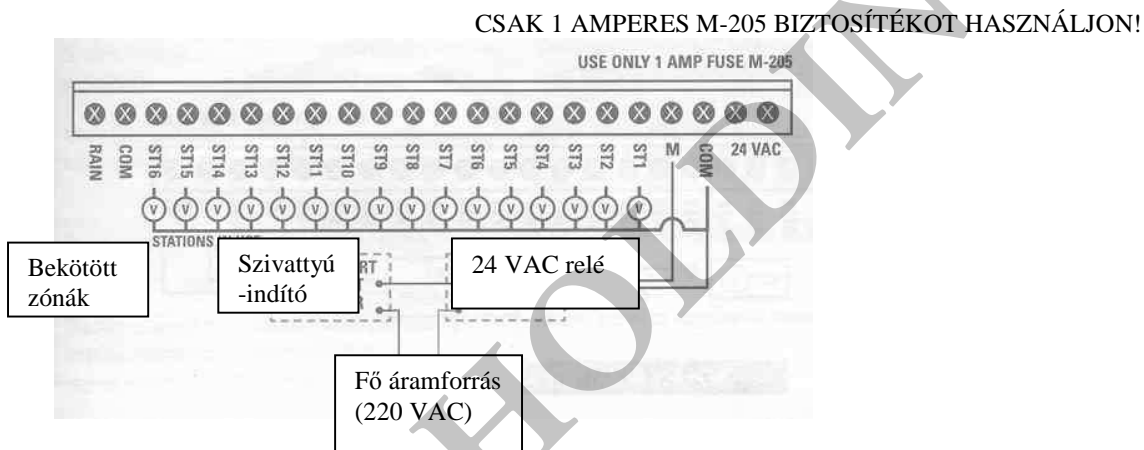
CSAK 1 AMPERES M-205 BIZTOSÍTÉKOT HASZNÁLJON!

USE ONLY 1 AMP FUSE M-205

RAIN COM ST16 ST15 ST14 ST13 ST12 ST11 ST10 ST9 ST8 ST7 ST6 ST5 ST4 ST3 ST2 ST1 M COM 24 VAC

V V V V V V V V V V V V V V V V

STATIONS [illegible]

Bekötött zónák

Szivattyú -indító

24 VAC relé

Fő áramforrás (220 VAC)

HOLDIN